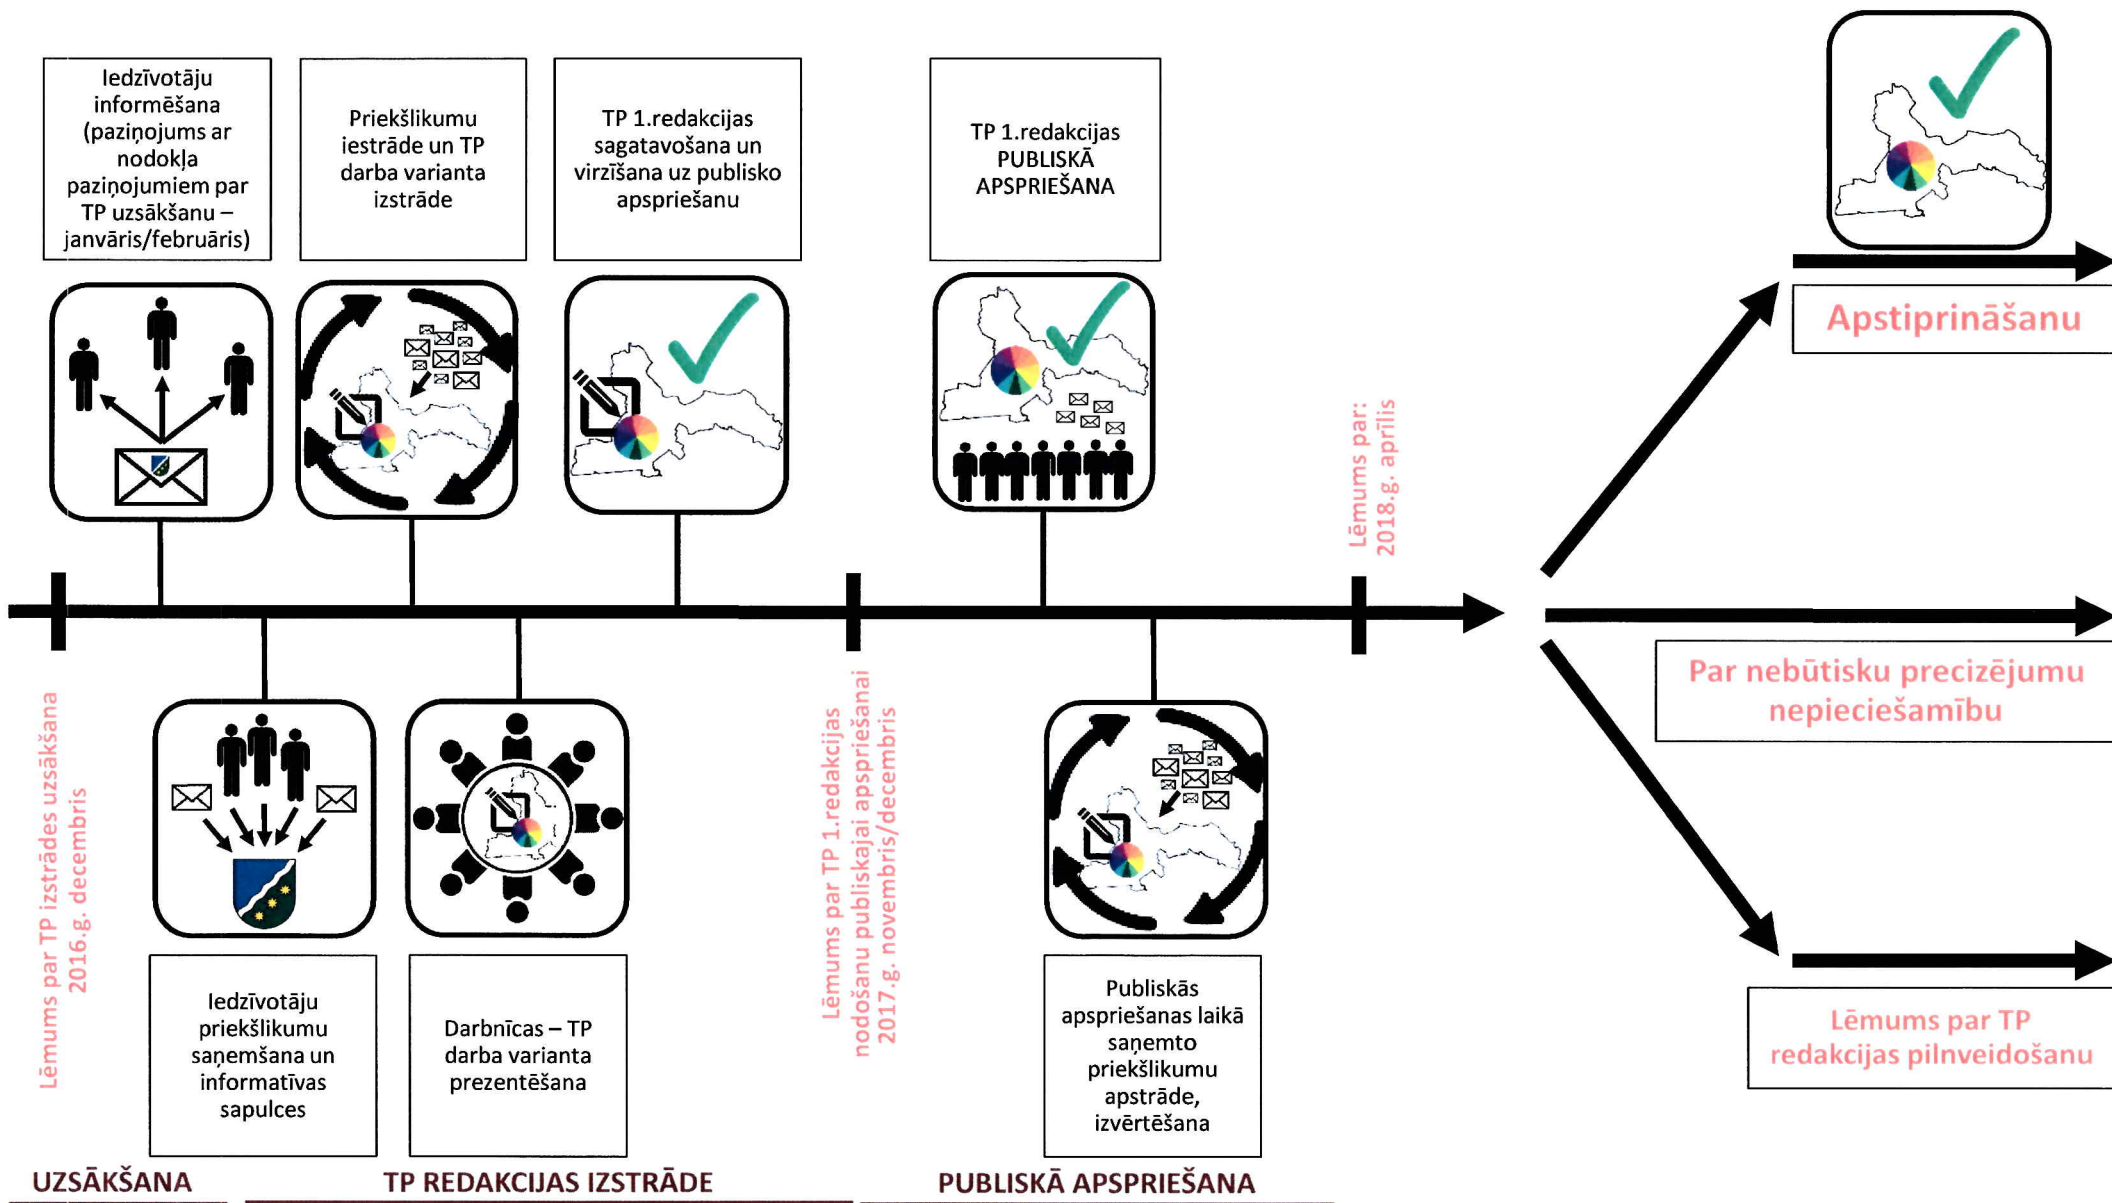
Iedzīvotāju informēšana (paziņojums ar nodokļa paziņojumiem par TP uzsākšanu – janvāris/februāris)

Priekšlikumu iestrāde un TP darba varianta izstrāde

TP 1.redakcijas sagatavošana un virzīšana uz publisko apspriešanu

TP 1.redakcijas PUBLISKĀ APSPRIEŠANA

Apstiprināšanu

Lēmums par: 2018.g. aprīlis

Par nebūtisku precizējumu nepieciešamību

Lēmums par TP izstrādes uzsākšana 2016.g. decembris

Lēmums par TP 1.redakcijas nodošanu publiskajai apspriešanai 2017.g. novembris/decembris

Iedzīvotāju priekšlikumu saņemšana un informatīvas sapulces

Darbnīcas – TP darba varianta prezentēšana

Publiskās apspriešanas laikā saņemto priekšlikumu apstrāde, izvērtēšana

Lēmums par TP redakcijas pilnveidošanu

UZSĀKŠANA

TP REDAKCIJAS IZSTRĀDE

PUBLISKĀ APSPRIEŠANA